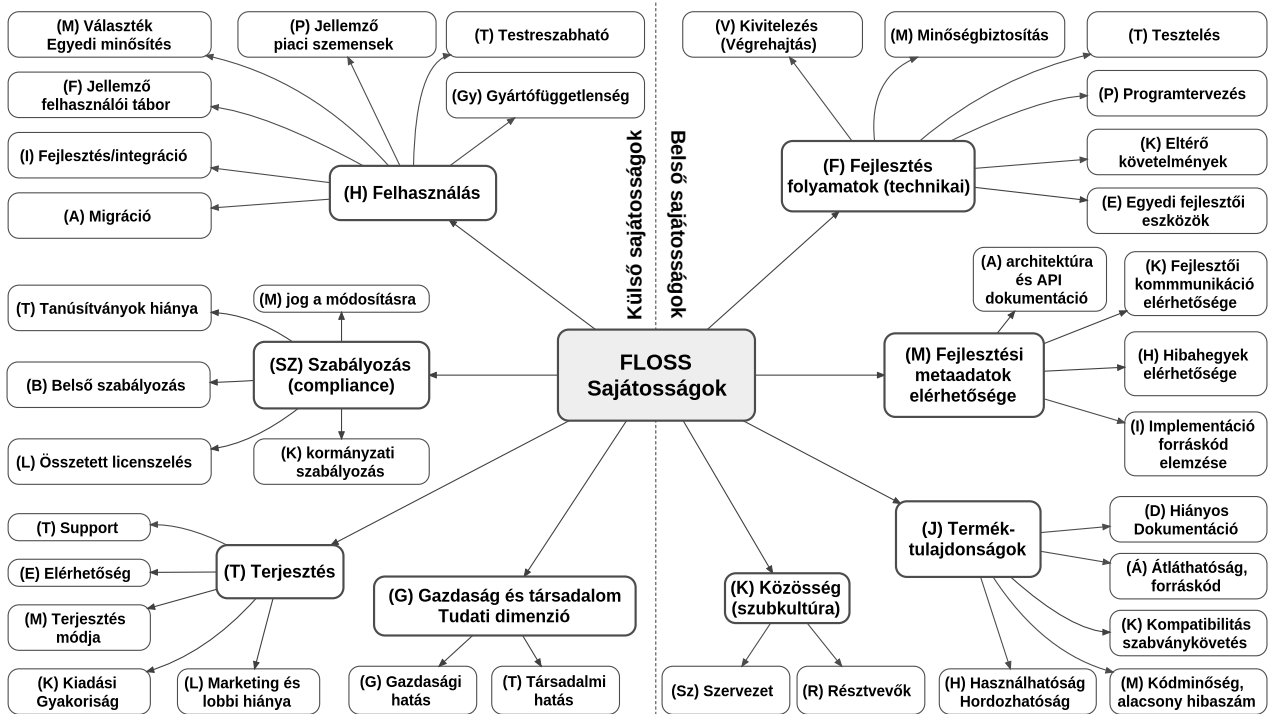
FLOSS Sajátosságok

Külső sajátosságok

Belső sajátosságok

(H) Felhasználás

(M) Választék Egyedi minősítés

(P) Jellemző piaci szemensek

(T) Testreszabható

(F) Jellemző felhasználói tábor

(Gy) Gyártófüggetlenség

(I) Fejlesztés/integráció

(A) Migráció

(SZ) Szabályozás (compliance)

(M) jog a módosításra

(T) Tanúsítványok hiánya

(B) Belső szabályozás

(L) Összetett licenszelés

(K) kormányzati szabályozás

(T) Terjesztés

(T) Support

(E) Elérhetőség

(M) Terjesztés módja

(K) Kiadási Gyakoriság

(L) Marketing és lobbi hiánya

(G) Gazdaság és társadalom Tudati dimenzió

(G) Gazdasági hatás

(T) Társadalmi hatás

(F) Fejlesztés folyamatok (technikai)

(V) Kivitelezés (Végrehajtás)

(M) Minőségbiztosítás

(T) Tesztelés

(P) Programtervezés

(K) Eltérő követelmények

(E) Egyedi fejlesztői eszközök

(M) Fejlesztési metaadatok elérhetősége

(A) architektúra és API dokumentáció

(K) Fejlesztői kommmunikáció elérhetősége

(H) Hibahegyek elérhetősége

(I) Implementáció forráskód elemzése

(J) Termék-tulajdonságok

(D) Hiányos Dokumentáció

(Á) Átláthatóság, forráskód

(K) Kompatibilitás szabványkövetés

(M) Kódminőség, alacsony hibaszám

(H) Használhatóság Hordozhatóság

(K) Közösség (szubkultúra)

(Sz) Szervezet

(R) Résztvevők